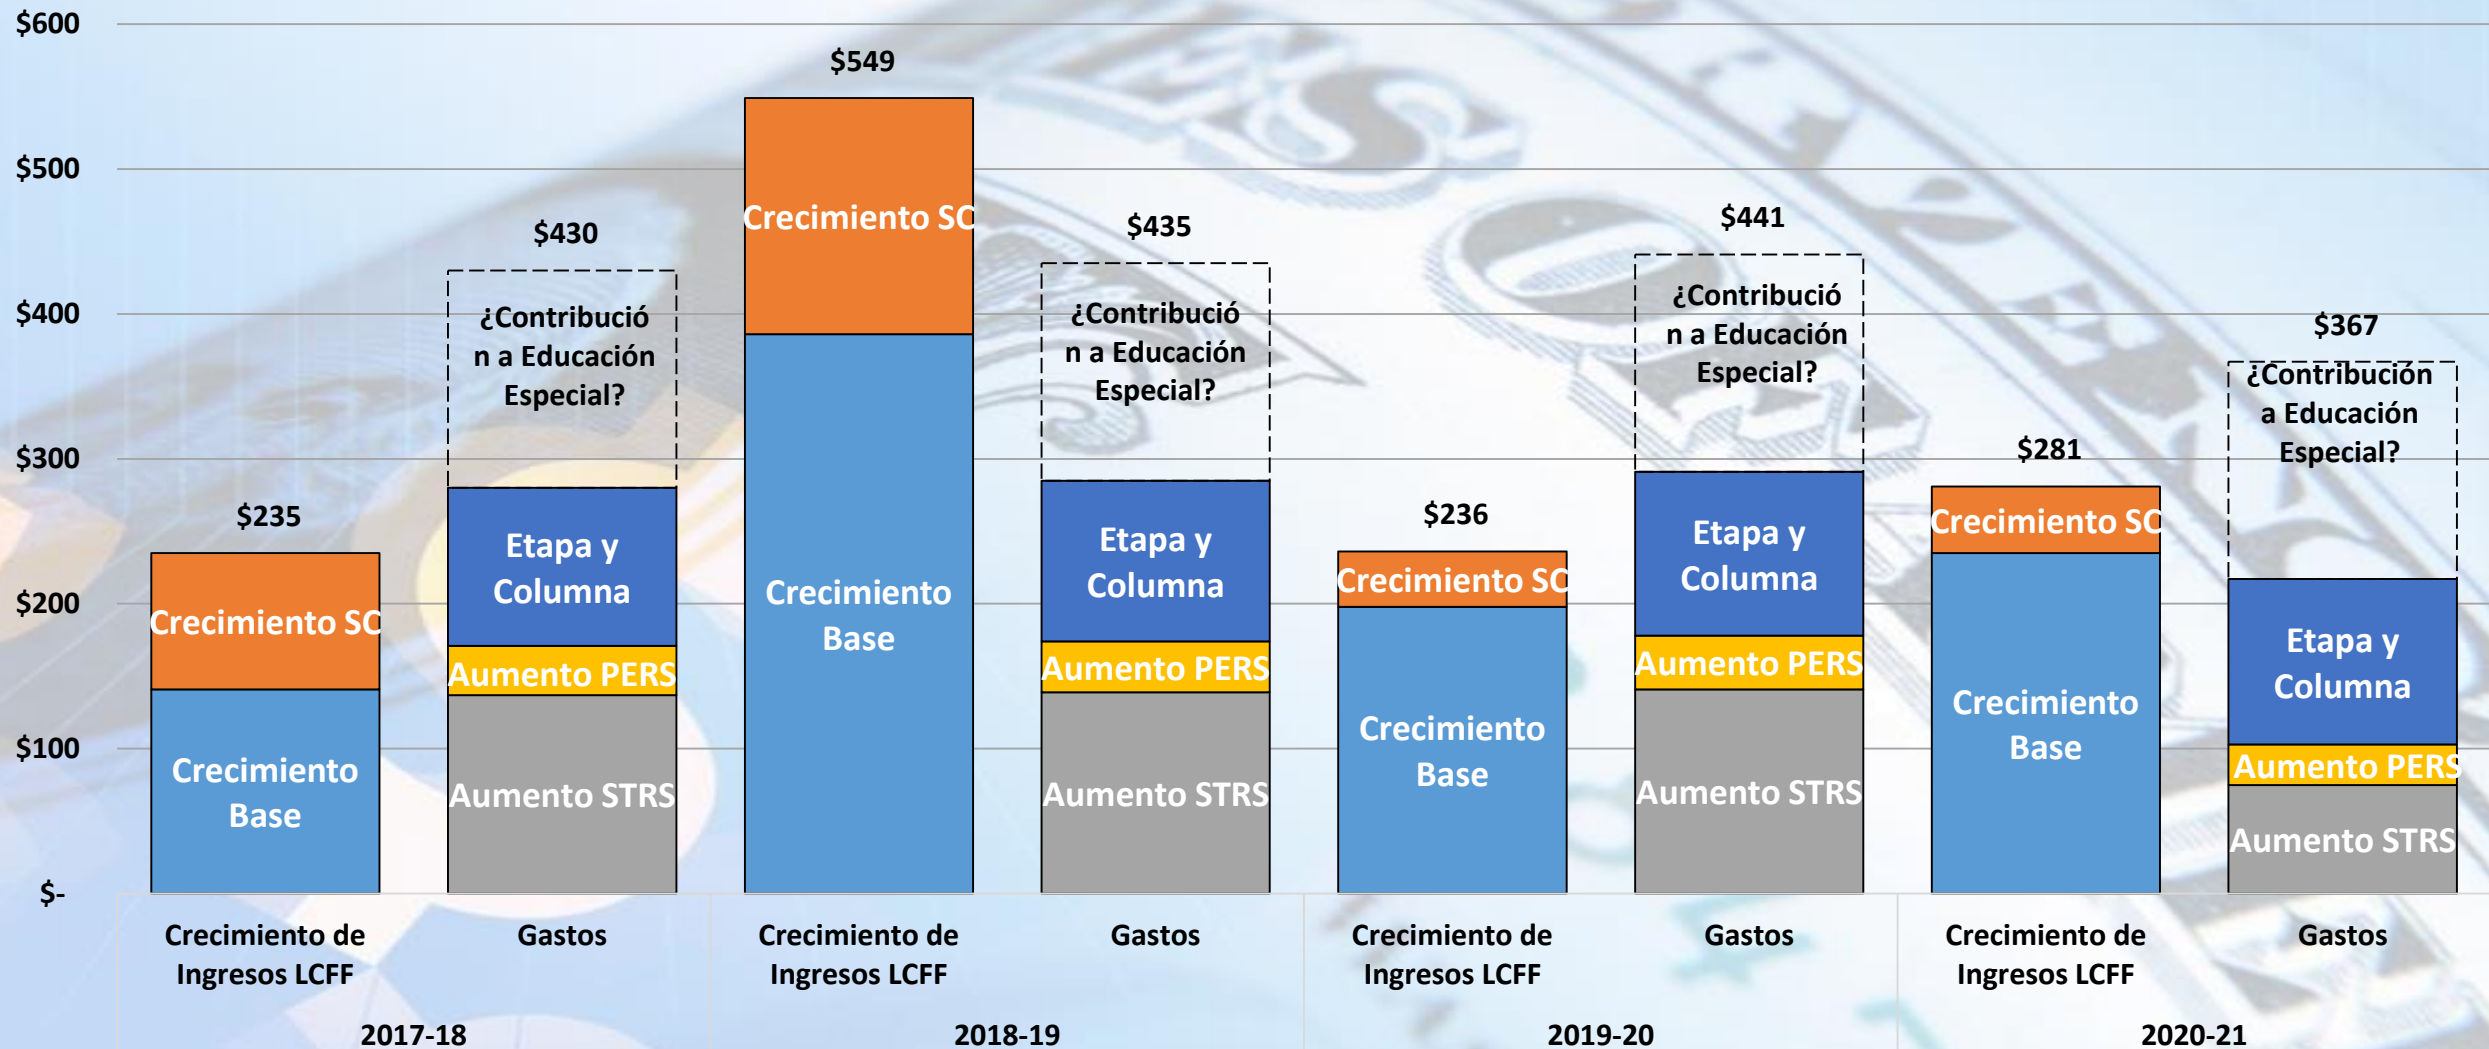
$600
$500
$400
$300
$200
$100
$-

$235
Crecimiento SC
Crecimiento Base

$430
¿Contribución a Educación Especial?
Etapa y Columna
Aumento PERS
Aumento STRS

$549
Crecimiento SC
Crecimiento Base

$435
¿Contribución a Educación Especial?
Etapa y Columna
Aumento PERS
Aumento STRS

$236
Crecimiento SC
Crecimiento Base

$441
¿Contribución a Educación Especial?
Etapa y Columna
Aumento PERS
Aumento STRS

$281
Crecimiento SC
Crecimiento Base

$367
¿Contribución a Educación Especial?
Etapa y Columna
Aumento PERS
Aumento STRS

Crecimiento de Ingresos LCFF
Gastos
2017-18
Crecimiento de Ingresos LCFF
Gastos
2018-19
Crecimiento de Ingresos LCFF
Gastos
2019-20
Crecimiento de Ingresos LCFF
Gastos
2020-21